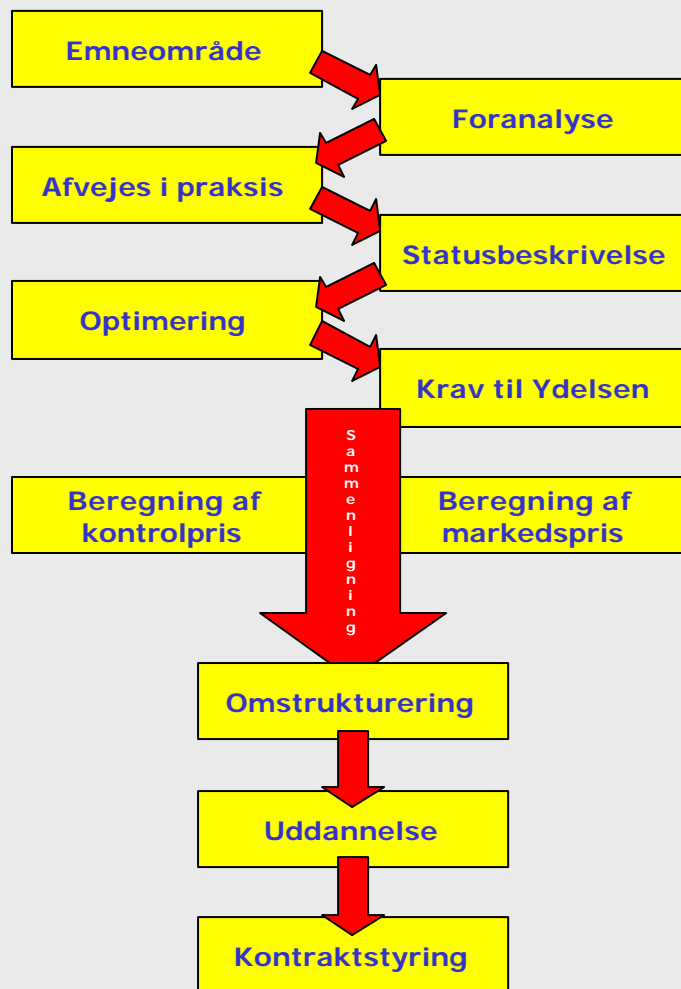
Emneområde

Foranalyse

Afvejes i praksis

Statusbeskrivelse

Optimering

Krav til Ydelsen

Beregning af kontrolpris

Sammenligning

Beregning af markedspris

Omstrukturering

Uddannelse

Kontraktstyring